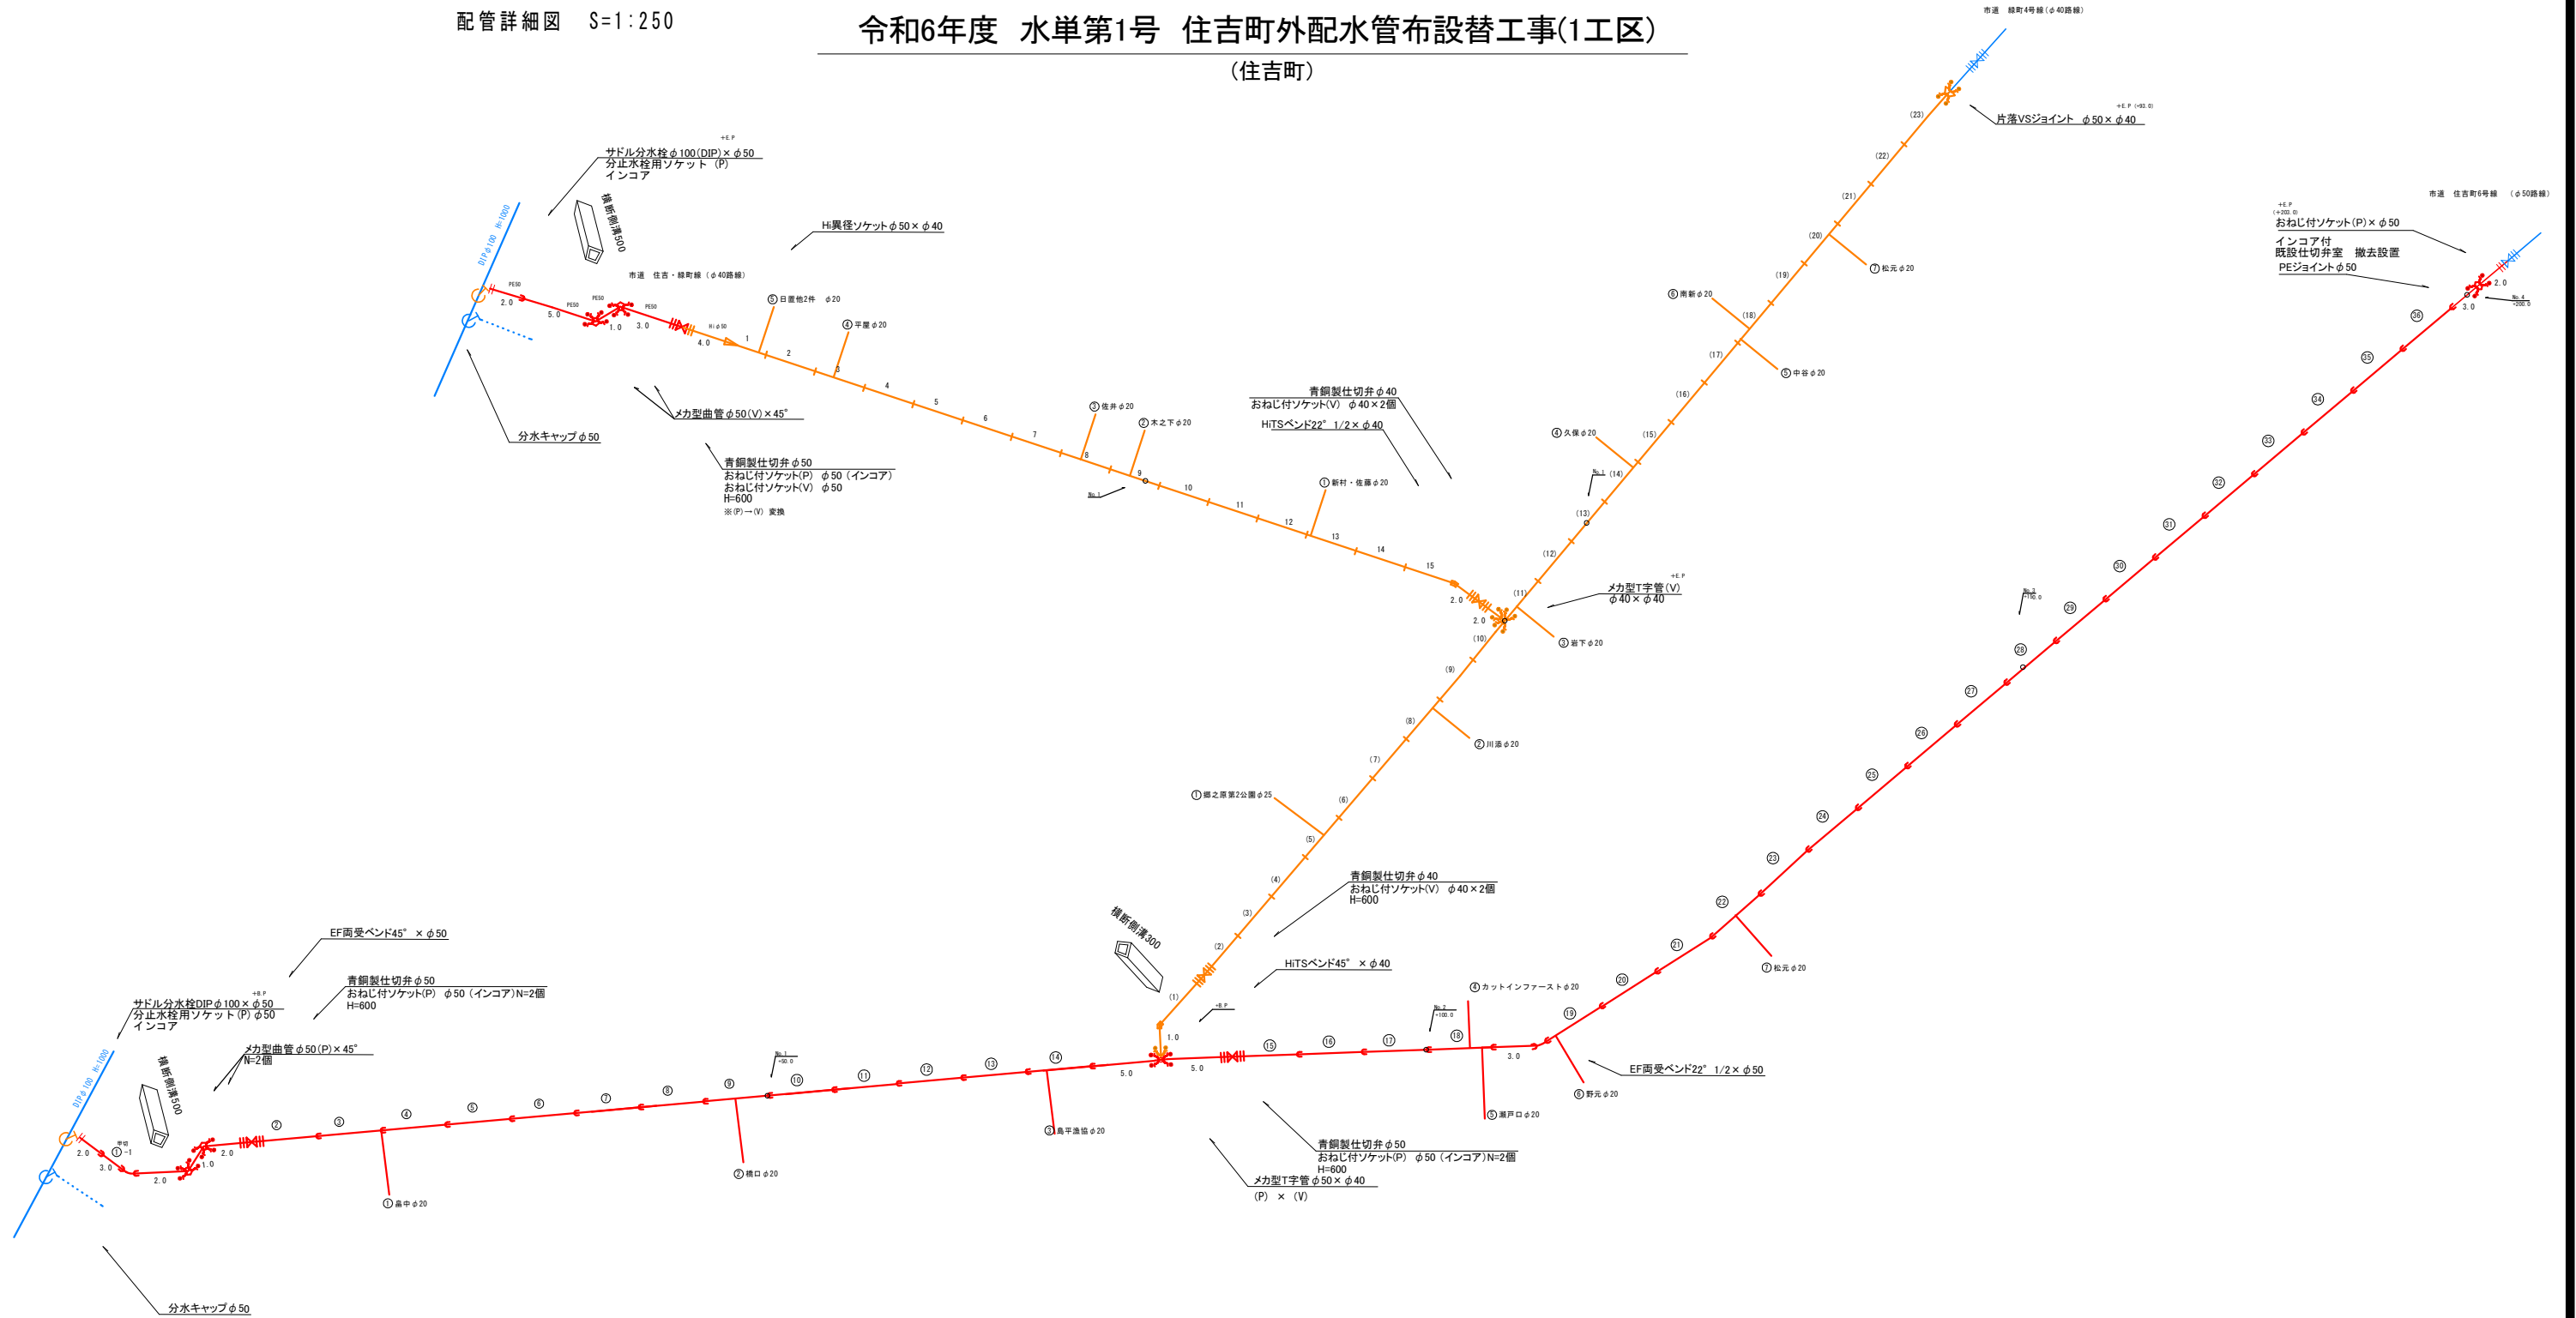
配管詳細図　S=1:250

令和6年度　水単第1号　住吉町外配水管布設替工事(1工区)

(住吉町)

市道　緑町4号線(φ40路線)

片落VSジョイント　φ50×φ40

市道　住吉町6号線　(φ50路線)

おねじ付ソケット(P)×φ50
インコア付
既設仕切弁室　撤去設置
PEジョイントφ50

サドル分水栓φ100(DIP)×φ50
分止水栓用ソケット (P)
インコア

横断側溝500

Hi異径ソケットφ50×φ40

市道　住吉・緑町線(φ40路線)

DIPφ100　H=1000

⑤日置他2件　φ20
④平屋φ20

メカ型曲管φ50(V)×45°

分水キャップφ50

青銅製仕切弁φ50
おねじ付ソケット(P)　φ50 (インコア)
おねじ付ソケット(V)　φ50
H=600
※(P)→(V) 変換

③佐井φ20
②木之下φ20

青銅製仕切弁φ40
おねじ付ソケット(V)　φ40×2個
HiTSベンド22° 1/2×φ40

①新村・佐藤φ20

⑥南新φ20
⑦松元φ20
⑤中谷φ20
④久保φ20

メカ型T字管(V)
φ40×φ40

③岩下φ20
②川添φ20
①郷之原第2公園φ25

青銅製仕切弁φ40
おねじ付ソケット(V)　φ40×2個
H=600

横断側溝300

HiTSベンド45°　×φ40

④カットインファーストφ20

EF両受ベンド45°　×φ50

青銅製仕切弁φ50
おねじ付ソケット(P)　φ50 (インコア)N=2個
H=600

サドル分水栓DIPφ100×φ50
分止水栓用ソケット(P)φ50
インコア

メカ型曲管φ50(P)×45°
N=2個

横断側溝500

DIPφ100　H=1000

①畠中φ20
②橋口φ20
③島平漁協φ20

⑦松元φ20
⑥野元φ20
⑤瀬戸口φ20

EF両受ベンド22° 1/2×φ50

青銅製仕切弁φ50
おねじ付ソケット(P)　φ50 (インコア)N=2個
H=600

メカ型T字管φ50×φ40
(P)　×　(V)

分水キャップφ50